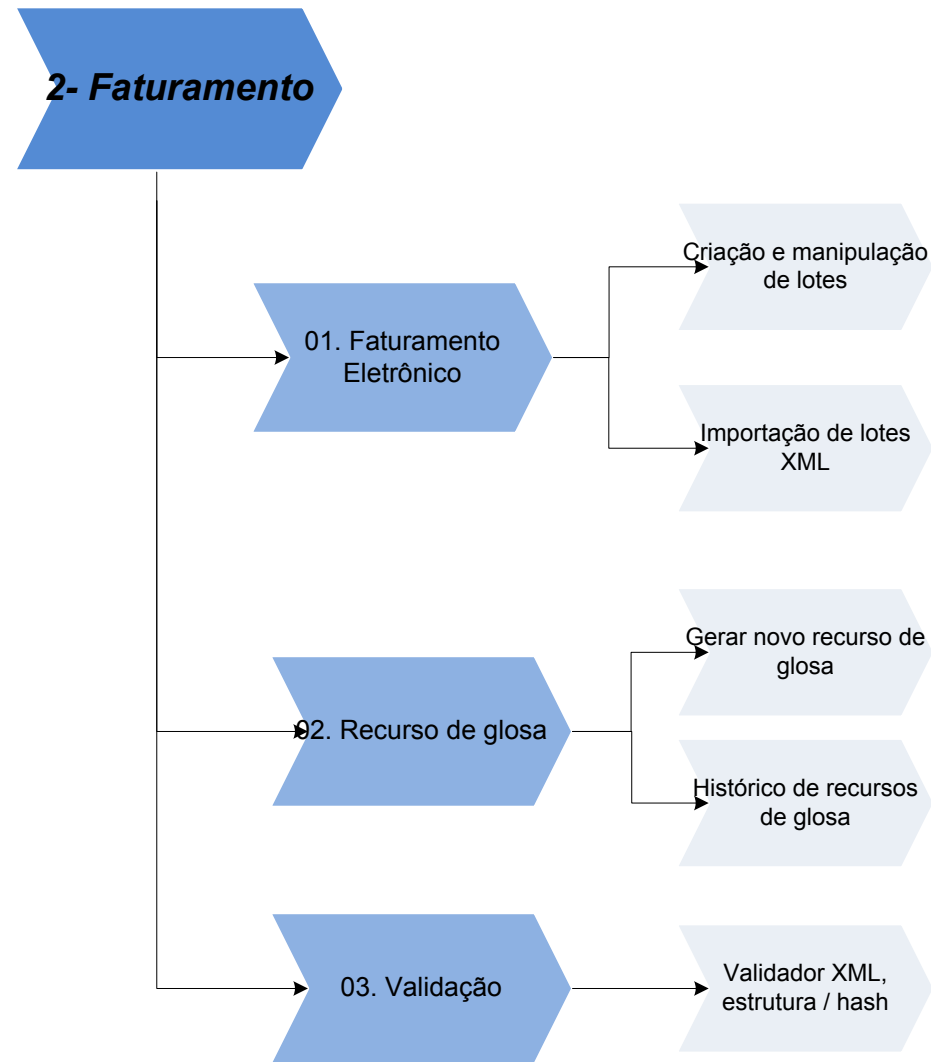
2- Faturamento

01. Faturamento Eletrônico

Criação e manipulação de lotes

Importação de lotes XML

02. Recurso de glosa

Gerar novo recurso de glosa

Histórico de recursos de glosa

03. Validação

Validador XML, estrutura / hash